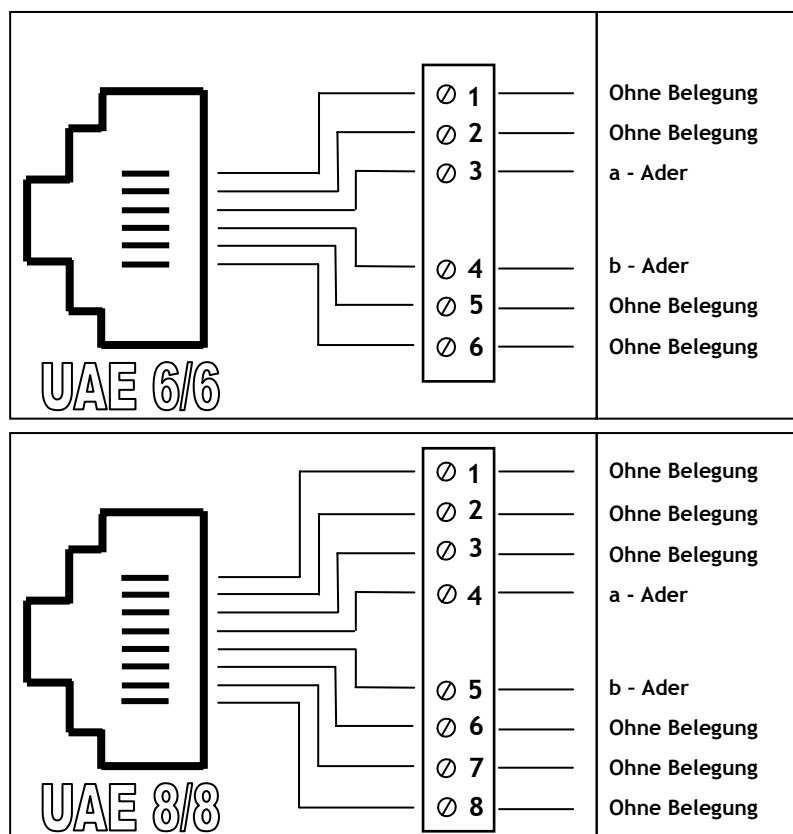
1 Ohne Belegung
2 Ohne Belegung
3 a - Ader
4 b - Ader
5 Ohne Belegung
6 Ohne Belegung

UAE 6/6

1 Ohne Belegung
2 Ohne Belegung
3 Ohne Belegung
4 a - Ader
5 b - Ader
6 Ohne Belegung
7 Ohne Belegung
8 Ohne Belegung

UAE 8/8